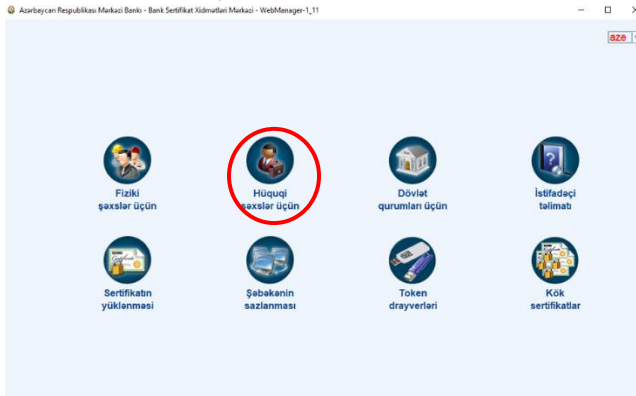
Azərbaycan Respublikası Mərkəzi Bankı - Bank Sertifikat Xidmətləri Mərkəzi - WebManager-1_11

aze

Fiziki şəxslər üçün

Hüquqi şəxslər üçün

Dövlət qurumları üçün

İstifadəçi təlimatı

Sertifikatın yüklənməsi

Şəbəkənin sazlanması

Token drayverləri

Kök sertifikatlar